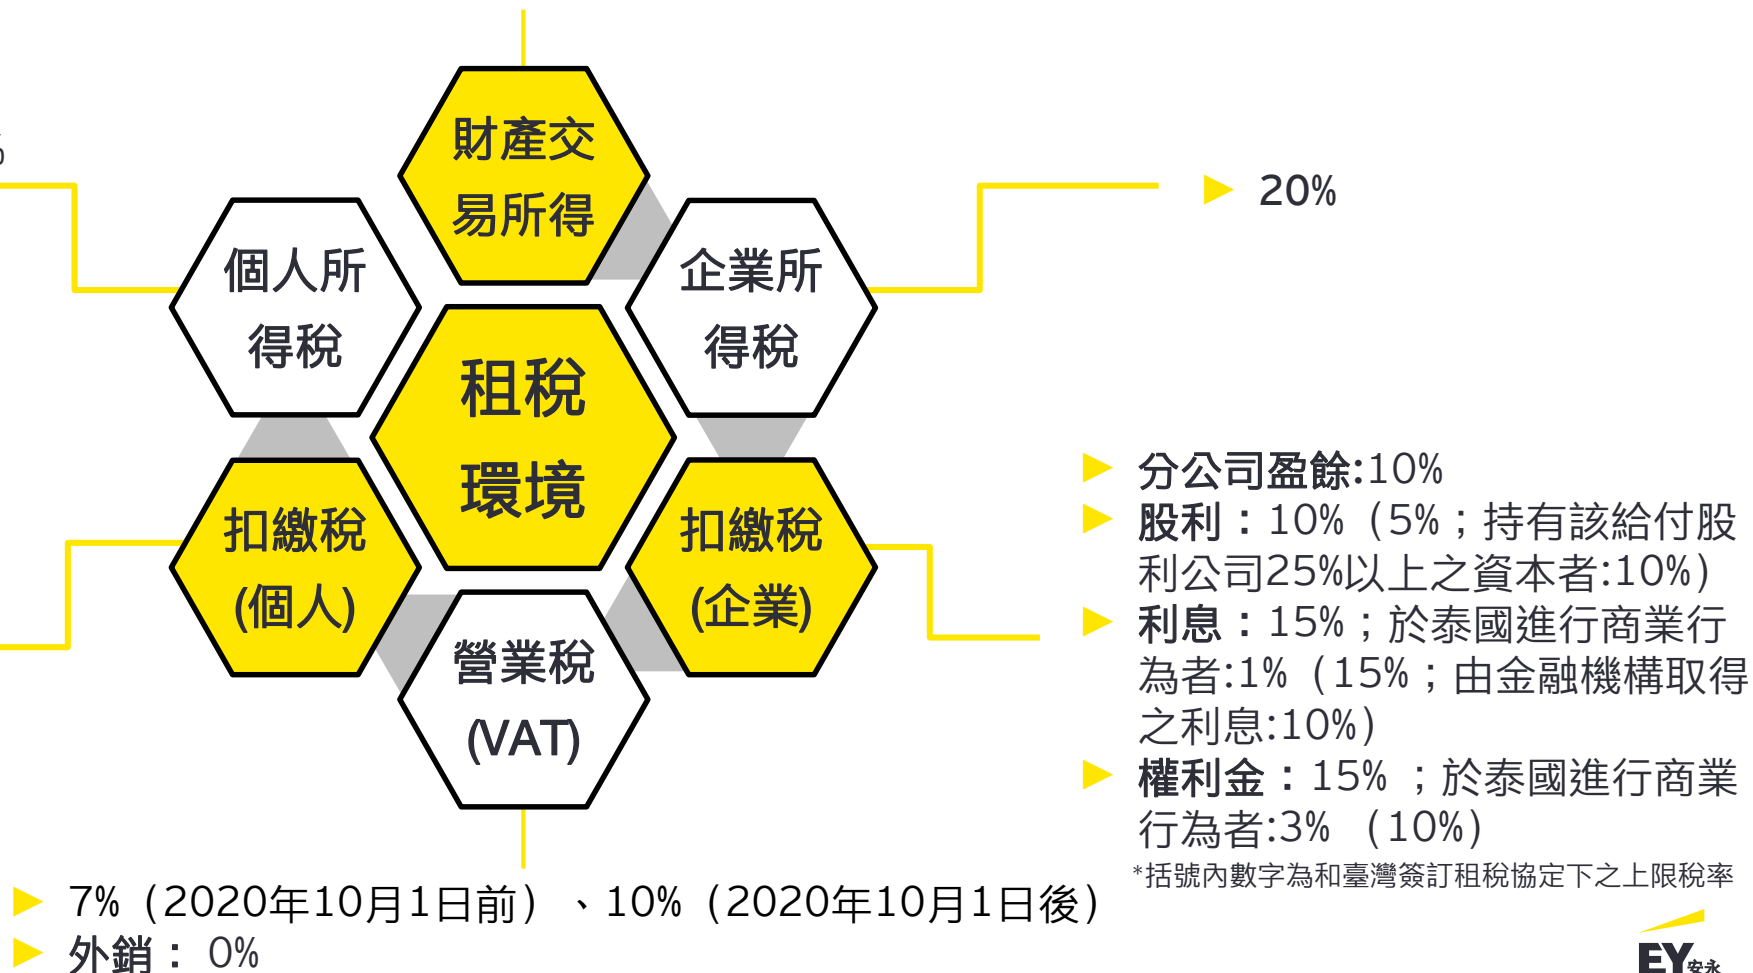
財產交易所得

個人所得稅

企業所得稅

租稅環境

扣繳稅(個人)

扣繳稅(企業)

營業稅(VAT)

20%

分公司盈餘:10%

股利：10%（5%；持有該給付股利公司25%以上之資本者:10%）

利息：15%；於泰國進行商業行為者:1%（15%；由金融機構取得之利息:10%）

權利金：15% ；於泰國進行商業行為者:3% （10%）

*括號內數字為和臺灣簽訂租稅協定下之上限稅率

7%（2020年10月1日前）、10%（2020年10月1日後）

外銷： 0%

EY 安永